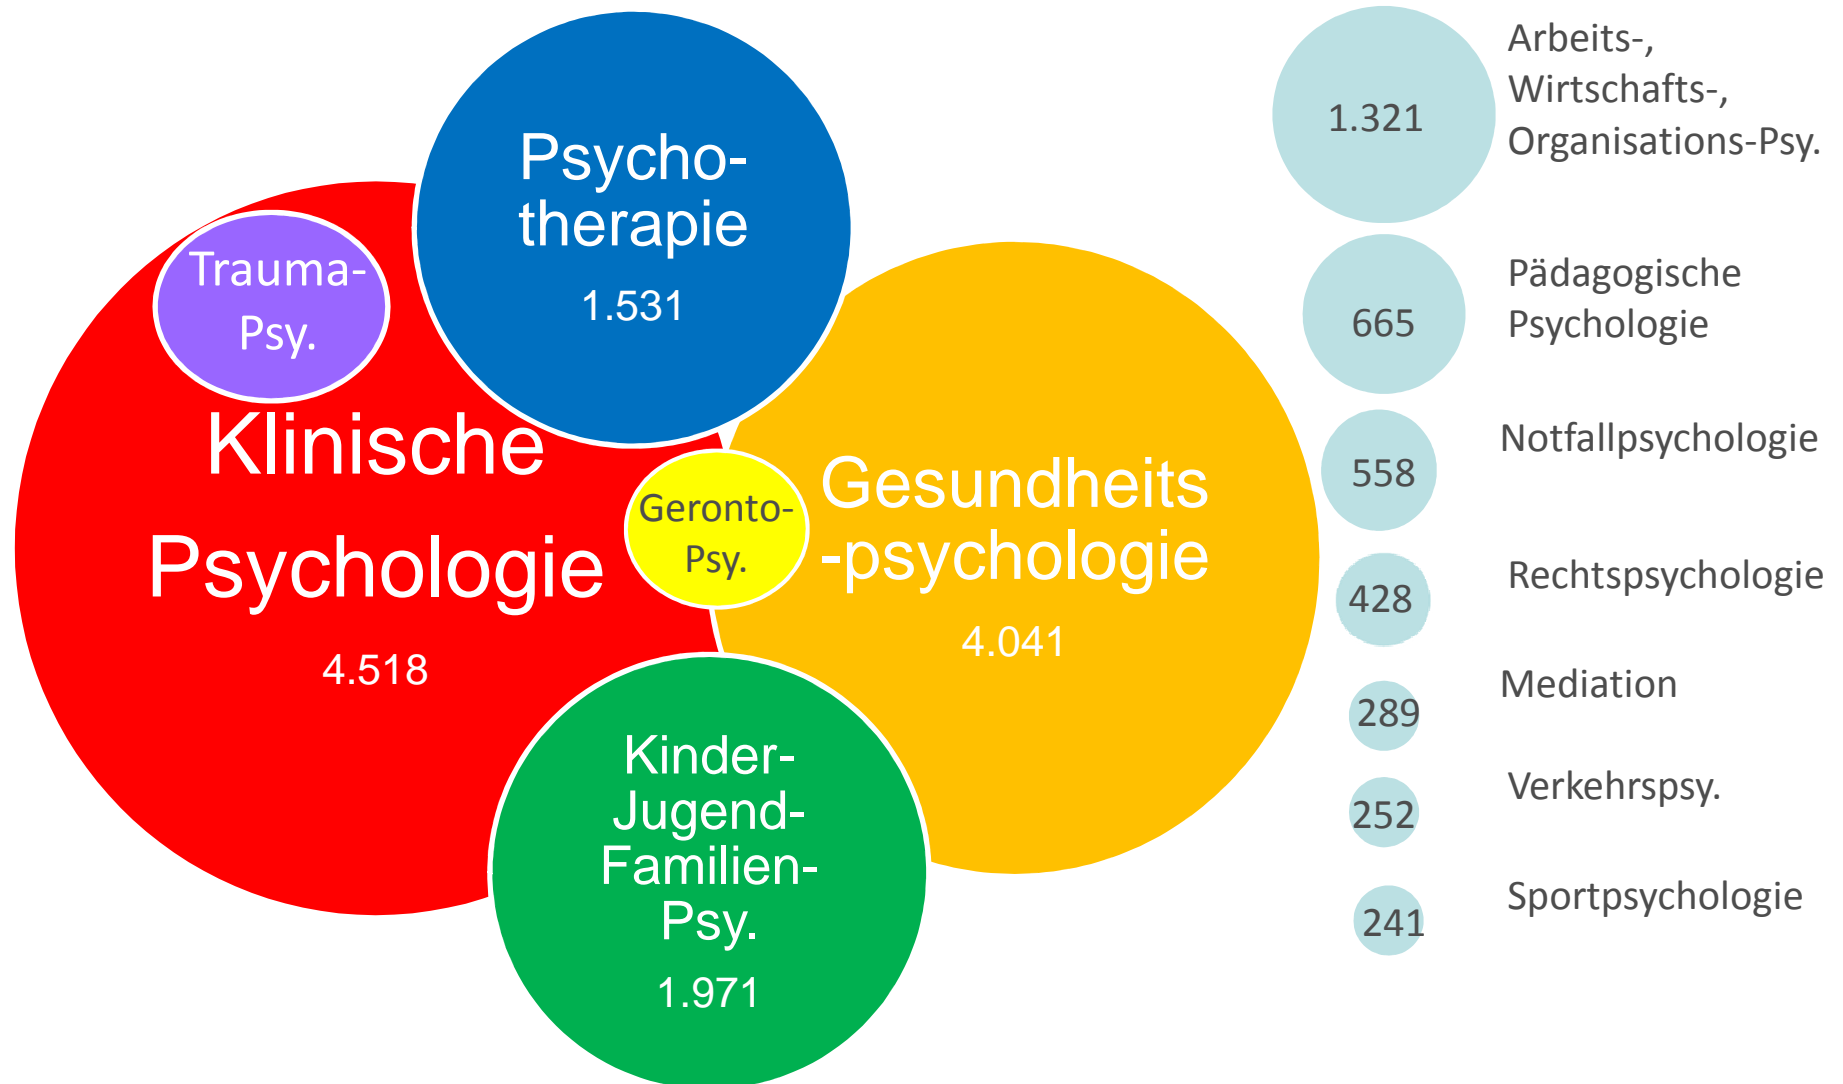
Psychotherapie
1.531

Trauma-Psy.

Klinische Psychologie
4.518

Geronto-Psy.

Gesundheits-psychologie
4.041

Kinder-Jugend-Familien-Psy.
1.971

1.321 Arbeits-, Wirtschafts-, Organisations-Psy.

665 Pädagogische Psychologie

558 Notfallpsychologie

428 Rechtspsychologie

289 Mediation

252 Verkehrspsy.

241 Sportpsychologie